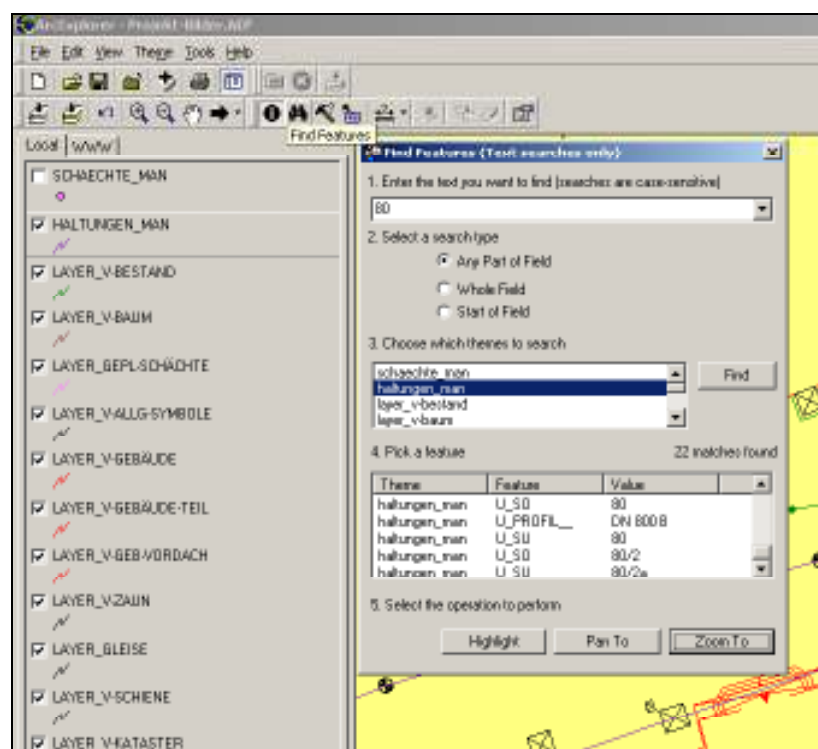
ArcExplorer - Projekt-Bilder.AEP

File Edit View Theme Tools Help

Find Features

Local WWW

SCHAECHTE_MAN
HALTUNGEN_MAN
LAYER_V-BESTAND
LAYER_V-BAUM
LAYER_GEPL-SCHÄCHTE
LAYER_V-ALLG-SYMBOLE
LAYER_V-GEBÄUDE
LAYER_V-GEBÄUDE-TEIL
LAYER_V-GEB-VORDACH
LAYER_V-ZAUN
LAYER_GLEISE
LAYER_V-SCHIENE
LAYER_V-KATASTER

Find Features (Text searches only)

1. Enter the text you want to find (searches are case-sensitive)

80

2. Select a search type

Any Part of Field
Whole Field
Start of Field

3. Choose which themes to search

schaechte_man
haltungen_man
layer_v-bestand
layer_v-baum

Find

4. Pick a feature

22 matches found

| Theme | Feature | Value |
|---|---|---|
| haltungen_man | U_SO | 80 |
| haltungen_man | U_PROFIL__ | DN 800 B |
| haltungen_man | U_SU | 80 |
| haltungen_man | U_SO | 80/2 |
| haltungen_man | U_SU | 80/2a |

5. Select the operation to perform

Highlight Pan To Zoom To